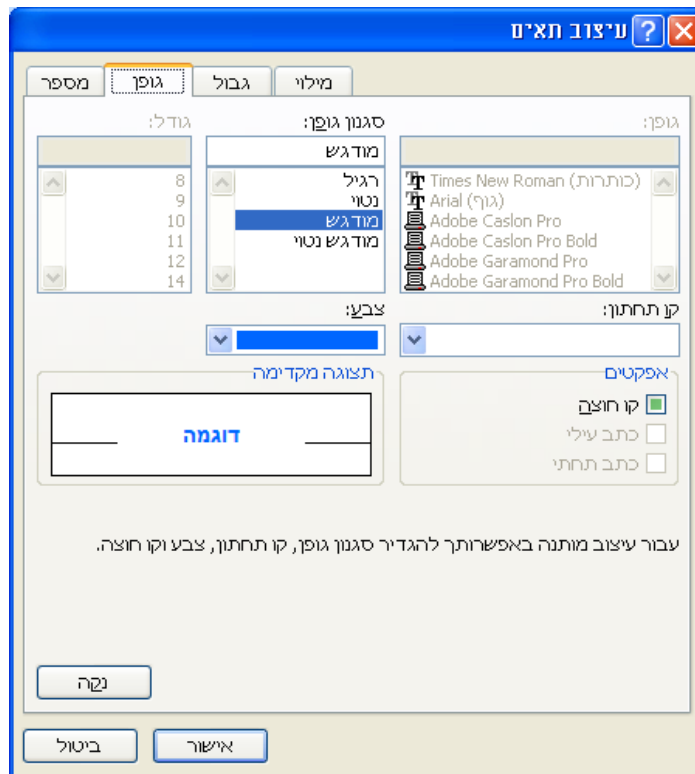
עיצוב תאים

מספר
גופן
גבול
מילוי

גופן:
Times New Roman (כותרות)
Arial (גוף)
Adobe Caslon Pro
Adobe Caslon Pro Bold
Adobe Garamond Pro
Adobe Garamond Pro Bold

סגנון גופן:
מודגש
רגיל
נטוי
מודגש
מודגש נטוי

גודל:
8
9
10
11
12
14

קו תחתון:

צבע:

אפקטים
קו חוצה
כתב עילי
כתב תחתי

תצוגה מקדימה
דוגמה

עבור עיצוב מותנה באפשרותך להגדיר סגנון גופן, קו תחתון, צבע וקו חוצה.

נקה

אישור
ביטול